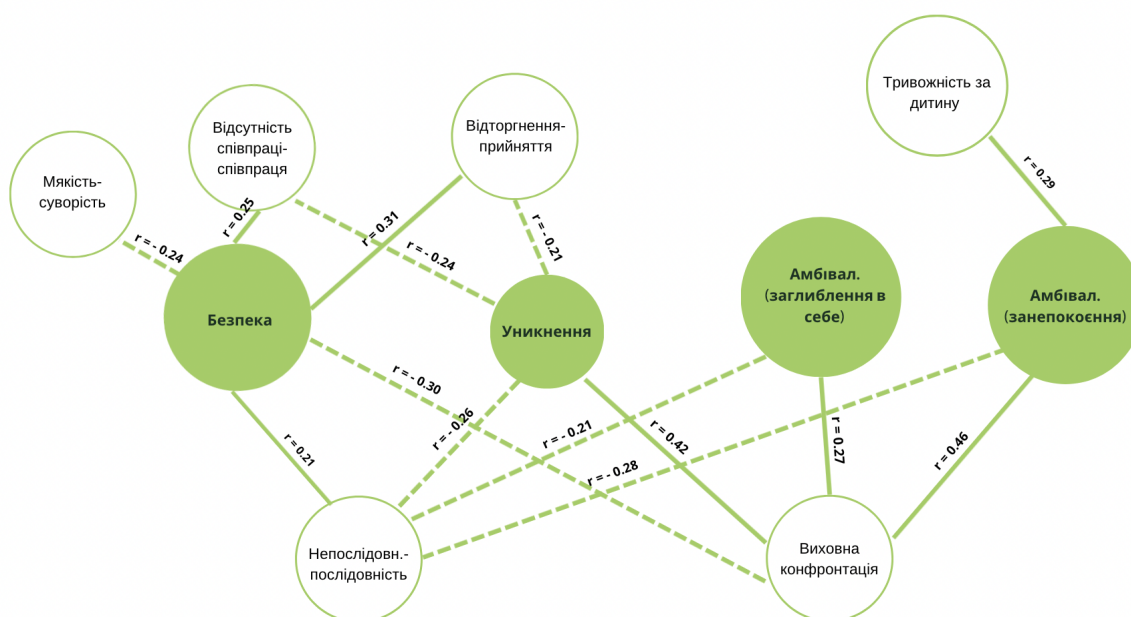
Тривожність за дитину

Відсутність співпраці-співпраця

Відторгнення-прийняття

Мякість-суворість

r = 0.29

r = 0.25

r = 0.31

r = - 0.21

r = - 0.24

r = - 0.24

Амбівал. (заглиблення в себе)

Амбівал. (занепокоєння)

Безпека

Уникнення

r = - 0.30

r = - 0.26

r = 0.42

r = - 0.21

r = 0.27

r = 0.46

r = 0.21

r = - 0.28

Непослідовн.-послідовність

Виховна конфронтація